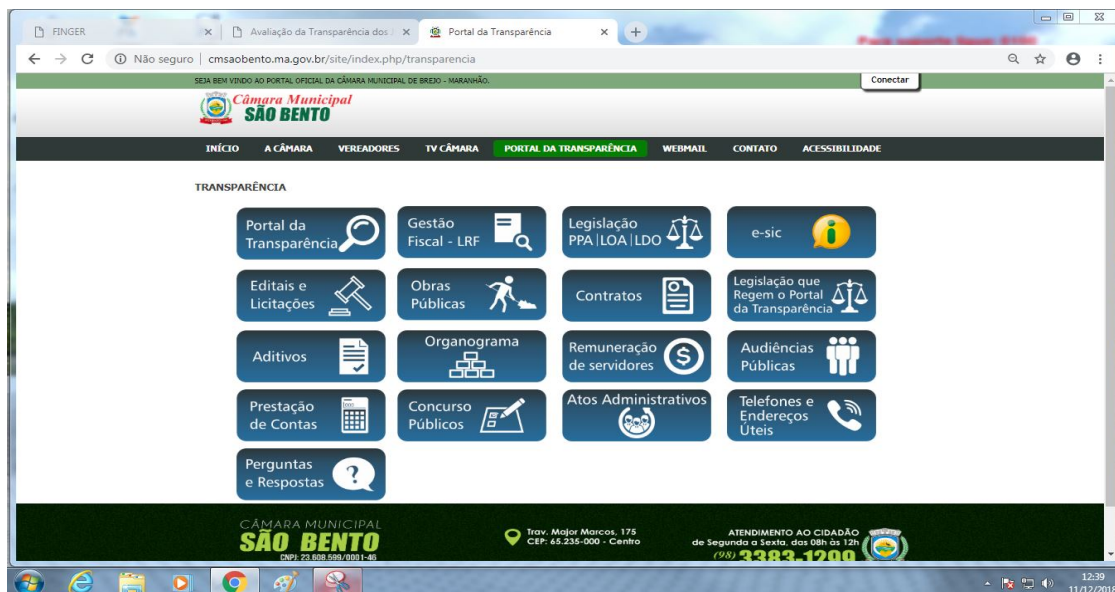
FINGER | Avaliação da Transparência dos | Portal da Transparência

Não seguro | cmsaobento.ma.gov.br/site/index.php/transparencia

SEJA BEM VINDO AO PORTAL OFICIAL DA CÂMARA MUNICIPAL DE BREJO - MARANHÃO.

Conectar

Câmara Municipal
SÃO BENTO

INÍCIO | A CÂMARA | VEREADORES | TV CÂMARA | PORTAL DA TRANSPARÊNCIA | WEBMAIL | CONTATO | ACESSIBILIDADE

TRANSPARÊNCIA

Portal da Transparência
Gestão Fiscal - LRF
Legislação PPA|LOA|LDO
e-sic
Editais e Licitações
Obras Públicas
Contratos
Legislação que Regem o Portal da Transparência
Aditivos
Organograma
Remuneração de servidores
Audiências Públicas
Prestação de Contas
Concurso Públicos
Atos Administrativos
Telefones e Endereços Úteis
Perguntas e Respostas

CÂMARA MUNICIPAL
SÃO BENTO
CNPJ: 23.608.599/0001-46

Trav. Major Marcos, 175
CEP: 65.235-000 - Centro

ATENDIMENTO AO CIDADÃO
de Segunda a Sexta, das 08h às 12h
(98) 3383-1299

12:39
11/12/201